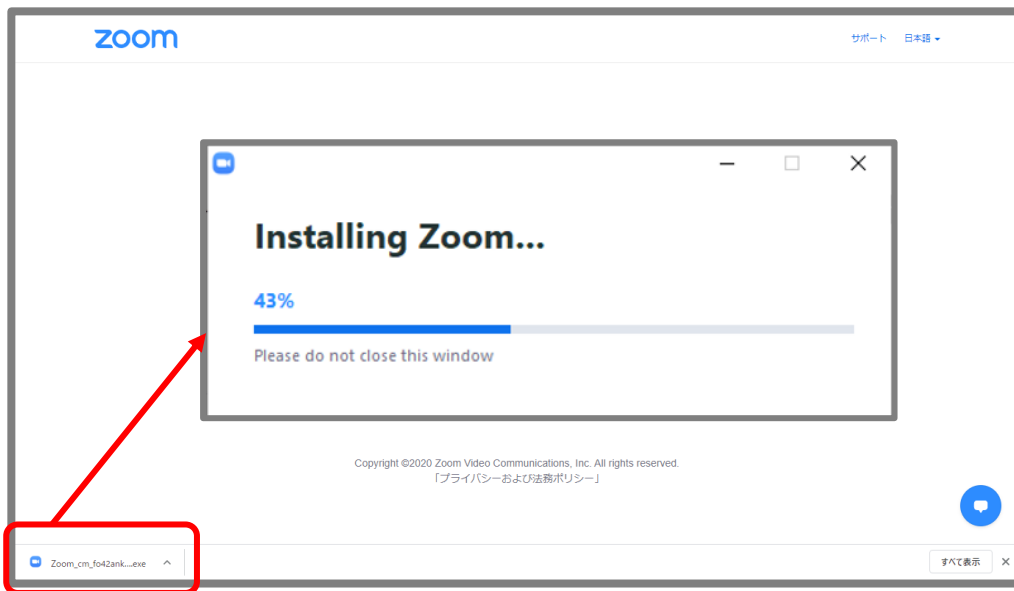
zoom

サポート 日本語

Installing Zoom...

43%

Please do not close this window

Copyright ©2020 Zoom Video Communications, Inc. All rights reserved.
「プライバシーおよび法務ポリシー」

Zoom_cm_fo42ank....exe

すべて表示